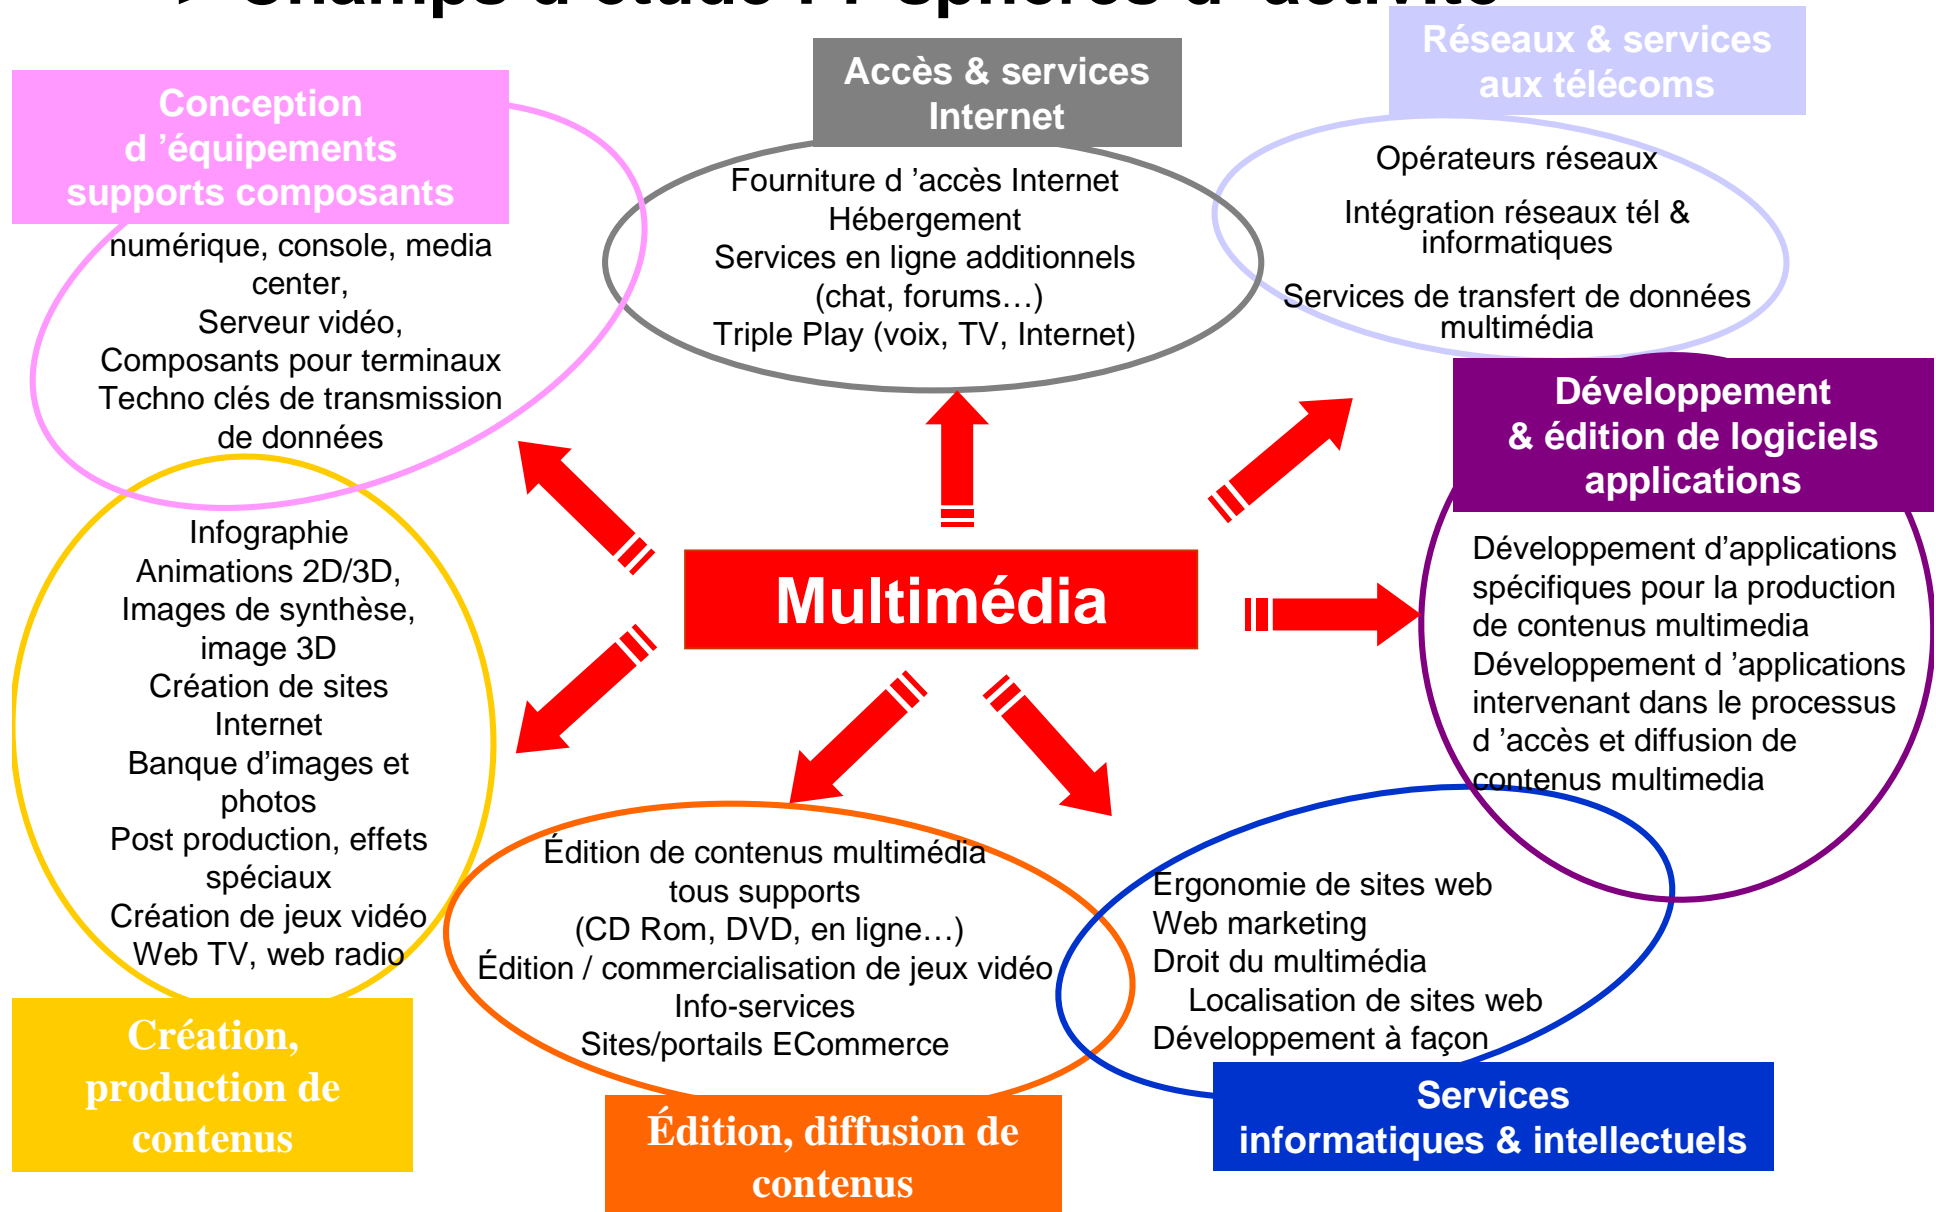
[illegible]

Conception d 'équipements supports composants

numérique, console, media center,
Serveur vidéo,
Composants pour terminaux
Techno clés de transmission de données

Accès & services Internet

Fourniture d 'accès Internet
Hébergement
Services en ligne additionnels (chat, forums…)
Triple Play (voix, TV, Internet)

Réseaux & services aux télécoms

Opérateurs réseaux
Intégration réseaux tél & informatiques
Services de transfert de données multimédia

Développement & édition de logiciels applications

Développement d'applications spécifiques pour la production de contenus multimedia
Développement d 'applications intervenant dans le processus d 'accès et diffusion de contenus multimedia

Multimédia

Infographie
Animations 2D/3D,
Images de synthèse, image 3D
Création de sites Internet
Banque d'images et photos
Post production, effets spéciaux
Création de jeux vidéo
Web TV, web radio

Création, production de contenus

Édition de contenus multimédia tous supports
(CD Rom, DVD, en ligne…)
Édition / commercialisation de jeux vidéo
Info-services
Sites/portails ECommerce

Édition, diffusion de contenus

Ergonomie de sites web
Web marketing
Droit du multimédia
Localisation de sites web
Développement à façon

Services informatiques & intellectuels